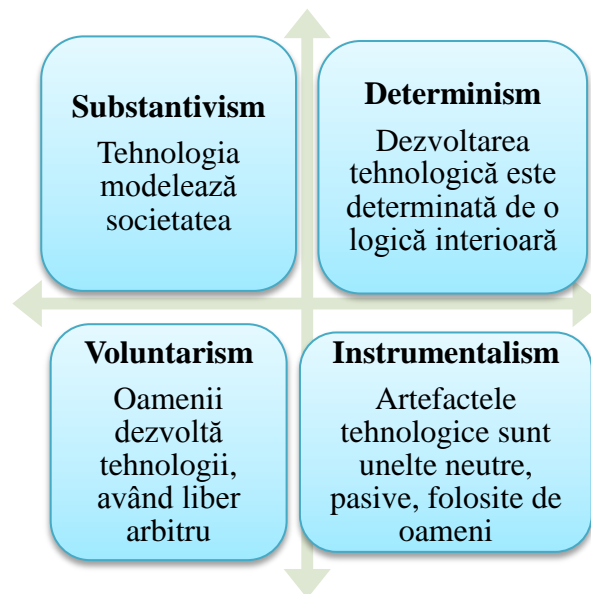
Substantivism

Tehnologia modelează societatea

Determinism

Dezvoltarea tehnologică este determinată de o logică interioară

Voluntarism

Oamenii dezvoltă tehnologii, având liber arbitru

Instrumentalism

Artefactele tehnologice sunt unelte neutre, pasive, folosite de oameni